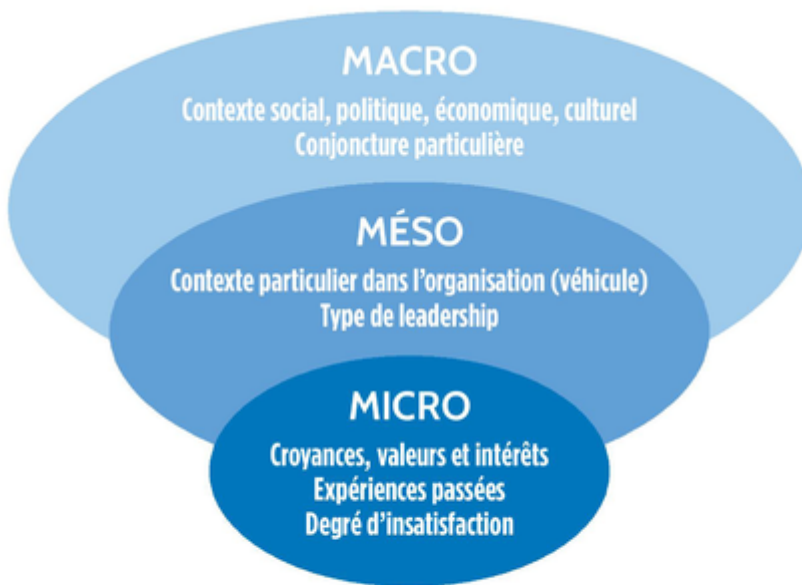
MACRO
Contexte social, politique, économique, culturel
Conjoncture particulière

MÉSO
Contexte particulier dans l'organisation (véhicule)
Type de leadership

MICRO
Croyances, valeurs et intérêts
Expériences passées
Degré d'insatisfaction